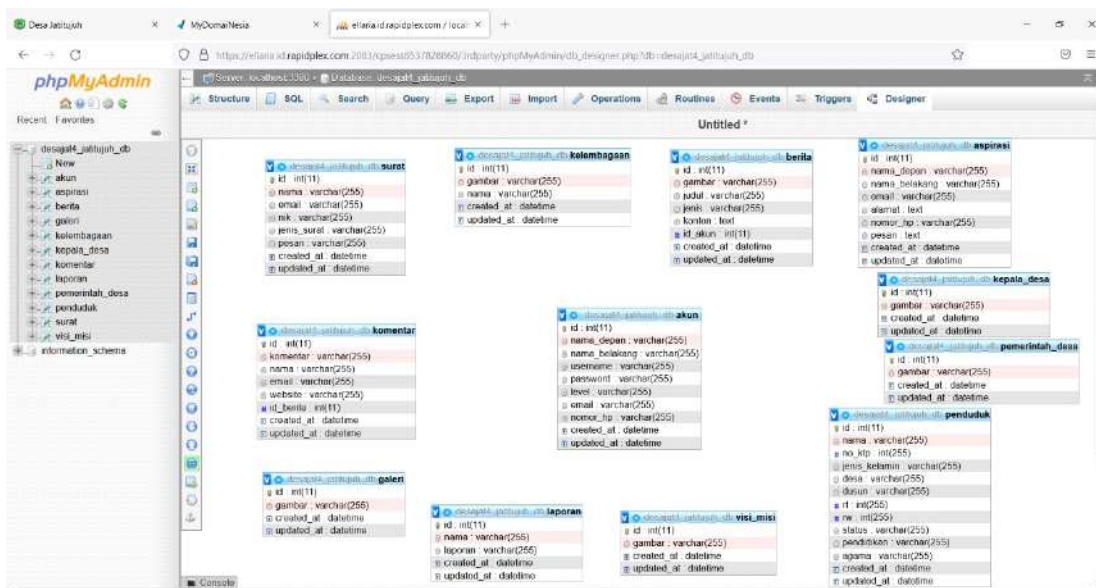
Desa Jatitujuh × MyDomaiNesia × elfaria.id.rapidplex.com / local × +

https://elfaria.id.rapidplex.com:2083/cpsess0537828860/3rdparty/phpMyAdmin/db_designer.php?db=desajat4_jatitujuh_db

phpMyAdmin

Recent Favorites

desajat4_jatitujuh_db
New
akun
aspirasi
berita
galeri
kelembagaan
kepala_desa
komentar
laporan
pemerintah_desa
penduduk
surat
visi_misi
information_schema

Server: localhost:3306 » Database: desajat4_jatitujuh_db

Structure SQL Search Query Export Import Operations Routines Events Triggers Designer

Untitled *

desajat4_jatitujuh_db surat
id : int(11)
nama : varchar(255)
email : varchar(255)
nik : varchar(255)
jenis_surat : varchar(255)
pesan : varchar(255)
created_at : datetime
updated_at : datetime

desajat4_jatitujuh_db kelembagaan
id : int(11)
gambar : varchar(255)
nama : varchar(255)
created_at : datetime
updated_at : datetime

desajat4_jatitujuh_db berita
id : int(11)
gambar : varchar(255)
judul : varchar(255)
jenis : varchar(255)
konten : text
id_akun : int(11)
created_at : datetime
updated_at : datetime

desajat4_jatitujuh_db aspirasi
id : int(11)
nama_depan : varchar(255)
nama_belakang : varchar(255)
email : varchar(255)
alamat : text
nomor_hp : varchar(255)
pesan : text
created_at : datetime
updated_at : datetime

desajat4_jatitujuh_db kepala_desa
id : int(11)
gambar : varchar(255)
created_at : datetime
updated_at : datetime

desajat4_jatitujuh_db komentar
id : int(11)
komentar : varchar(255)
nama : varchar(255)
email : varchar(255)
website : varchar(255)
id_berita : int(11)
created_at : datetime
updated_at : datetime

desajat4_jatitujuh_db akun
id : int(11)
nama_depan : varchar(255)
nama_belakang : varchar(255)
username : varchar(255)
password : varchar(255)
level : varchar(255)
email : varchar(255)
nomor_hp : varchar(255)
created_at : datetime
updated_at : datetime

desajat4_jatitujuh_db pemerintah_desa
id : int(11)
gambar : varchar(255)
created_at : datetime
updated_at : datetime

desajat4_jatitujuh_db penduduk
id : int(11)
nama : varchar(255)
no_ktp : int(255)
jenis_kelamin : varchar(255)
desa : varchar(255)
dusun : varchar(255)
rt : int(255)
rw : int(255)
status : varchar(255)
pendidikan : varchar(255)
agama : varchar(255)
created_at : datetime
updated_at : datetime

desajat4_jatitujuh_db galeri
id : int(11)
gambar : varchar(255)
created_at : datetime
updated_at : datetime

desajat4_jatitujuh_db laporan
id : int(11)
nama : varchar(255)
laporan : varchar(255)
created_at : datetime
updated_at : datetime

desajat4_jatitujuh_db visi_misi
id : int(11)
gambar : varchar(255)
created_at : datetime
updated_at : datetime

Console